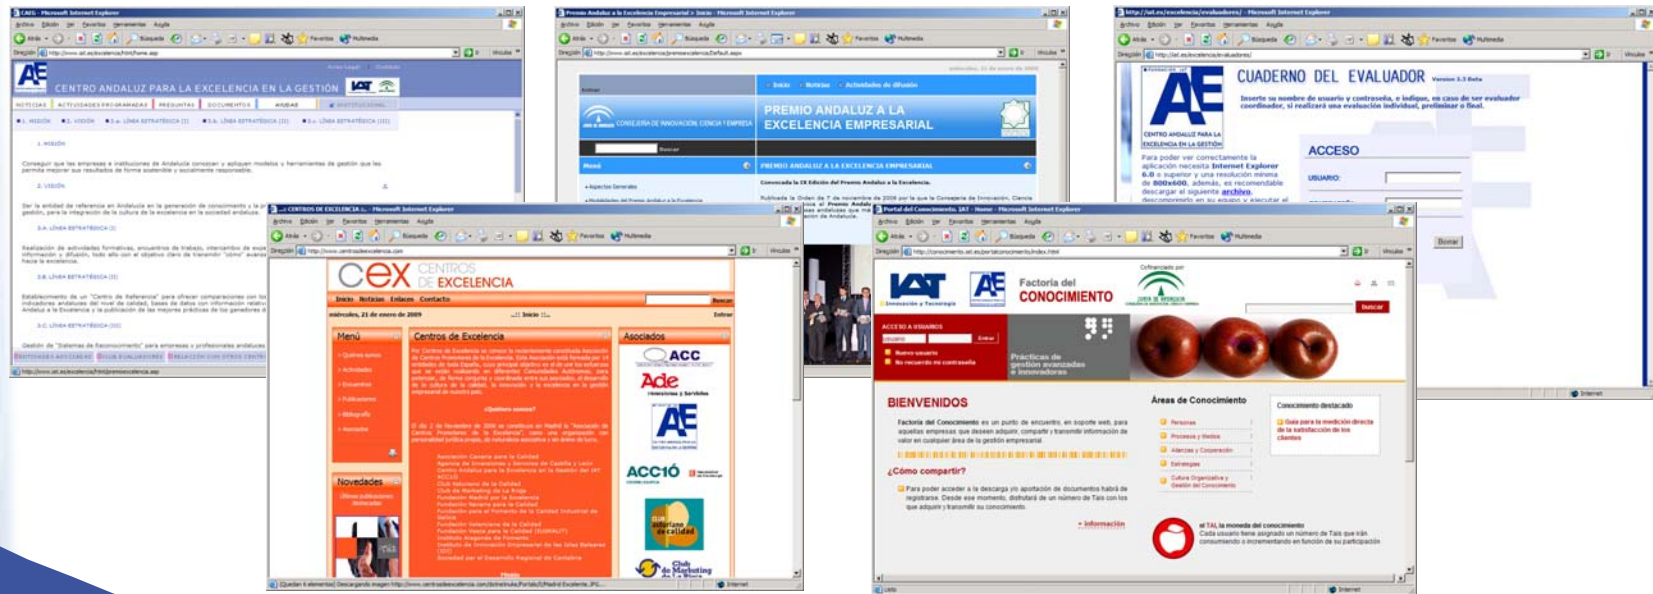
CENTRO ANDALUZ PARA LA EXCELENCIA EN LA GESTIÓN

1. MISIÓN

2. VISIÓN

PREMIO ANDALUZ A LA EXCELENCIA EMPRESARIAL

CUADERNO DEL EVALUADOR

CENTRO ANDALUZ PARA LA EXCELENCIA EN LA GESTIÓN

ACCESO

USUARIO:

CEX CENTROS DE EXCELENCIA

Menú

Centros de Excelencia

Asociados

Novedades

ACC

Ade

AE

ACC10

Factoría del CONOCIMIENTO

BIENVENIDOS

Áreas de Conocimiento

¿Cómo compartir?

Prácticas de gestión avanzadas e innovadoras